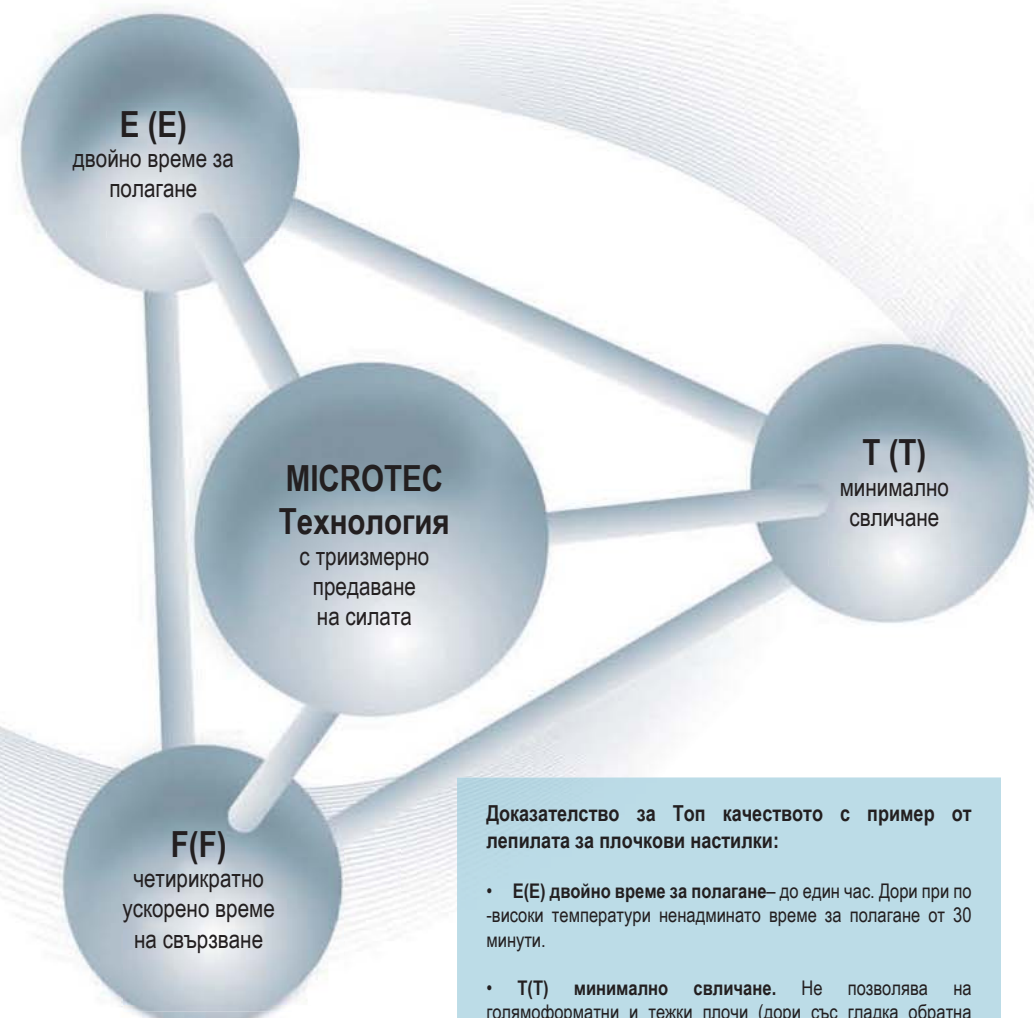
E (E)
двойно време за полагане

T (T)
минимално свличане

MICROTEC Технология
с триизмерно предаване на силата

F(F)
четирикратно ускорено време на свързване

Доказателство за Топ качеството с пример от лепилата за плочкови настилки:

• E(E) двойно време за полагане– до един час. Дори при по -високи температури ненадминато време за полагане от 30 минути.

• T(T) минимално свличане. Не позволява на голямоформатни и тежки плочи (дори със гладка обратна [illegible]